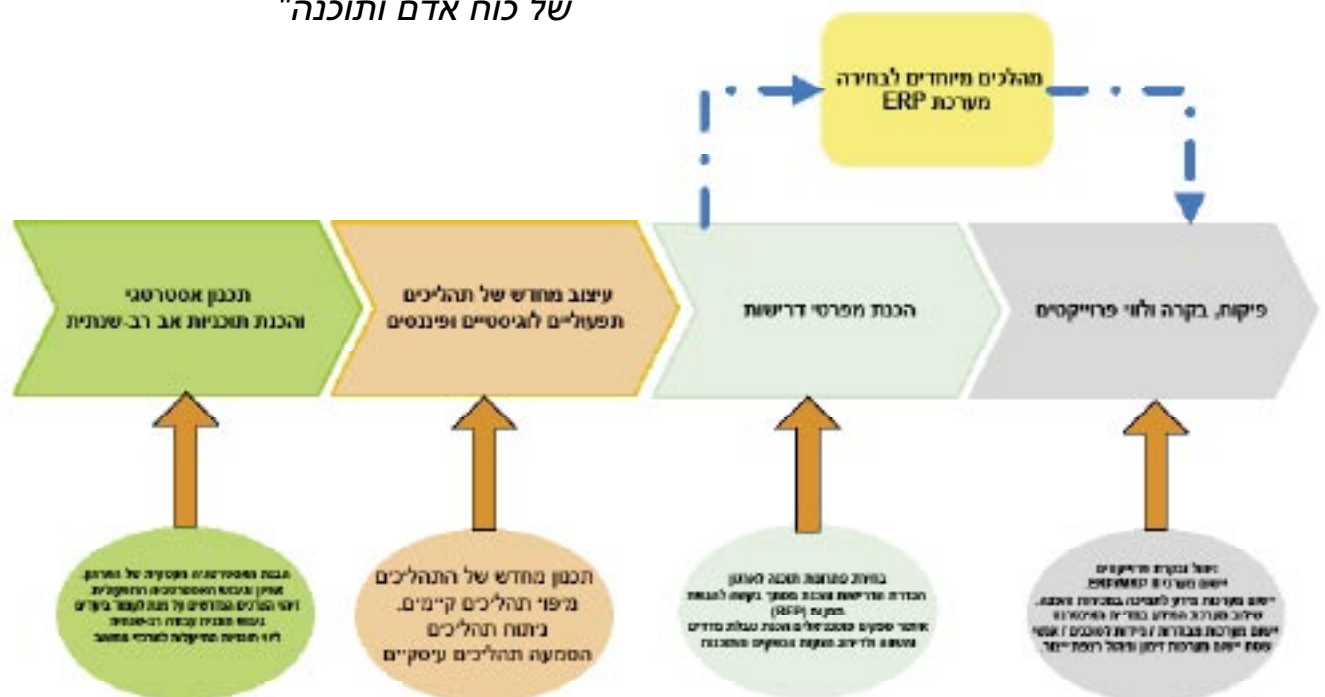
של כוח אדם ותוכנה"

מהלכים מיוחדים לבחירה מערכת ERP

תכנון אסטרטגי והכנת תוכניות אב רב-שנתית

עיצוב מחדש של תהליכים תפעוליים לוגיסטיים ופיננסים

הכנת מפרטי דרישות

פיקוח, בקרה וליווי פרוייקטים

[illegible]

תכנון מחדש של התהליכים
מיפוי תהליכים קיימים.
ניתוח תהליכים
הטמעה תהליכים עיסקיים

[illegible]
(RFP)
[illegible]

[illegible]
ERP
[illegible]